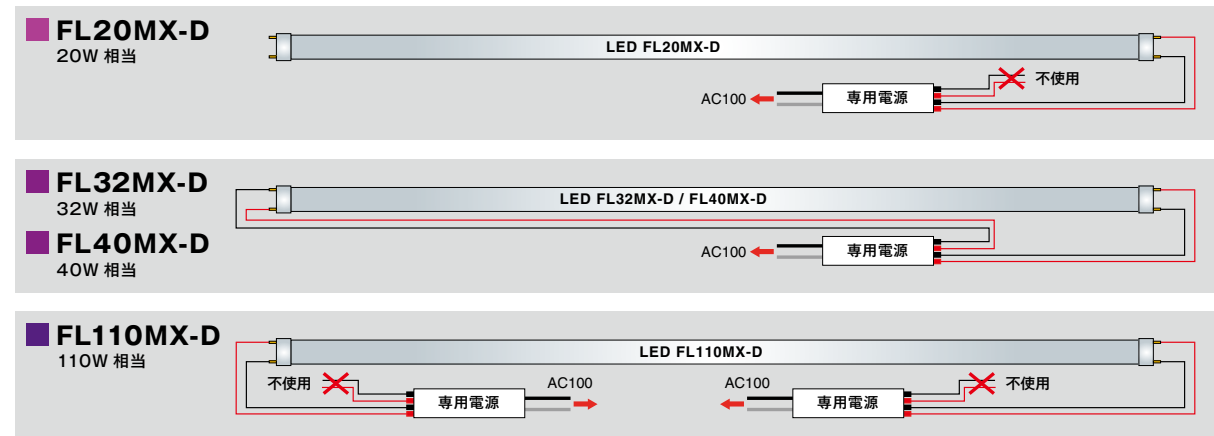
FL20MX-D
20W 相当

LED FL20MX-D

不使用

AC100

専用電源

FL32MX-D
32W 相当

FL40MX-D
40W 相当

LED FL32MX-D / FL40MX-D

AC100

専用電源

FL110MX-D
110W 相当

LED FL110MX-D

不使用

専用電源

AC100

AC100

専用電源

不使用